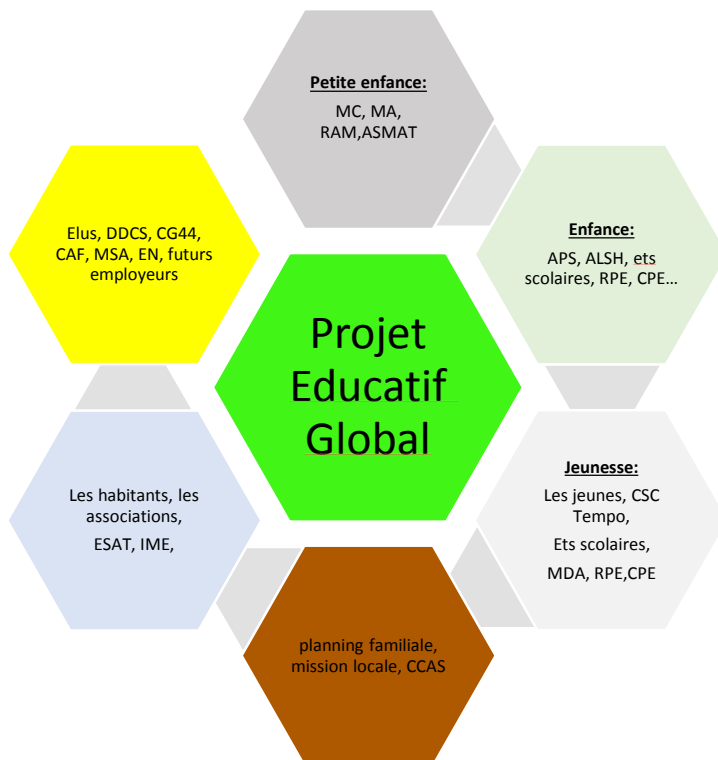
Projet Educatif Global

Petite enfance:

MC, MA, RAM,ASMAT

Enfance:

APS, ALSH, ets scolaires, RPE, CPE…

Jeunesse:

Les jeunes, CSC Tempo,

Ets scolaires,

MDA, RPE,CPE

planning familiale, mission locale, CCAS

Les habitants, les associations,

ESAT, IME,

Elus, DDCS, CG44, CAF, MSA, EN, futurs employeurs